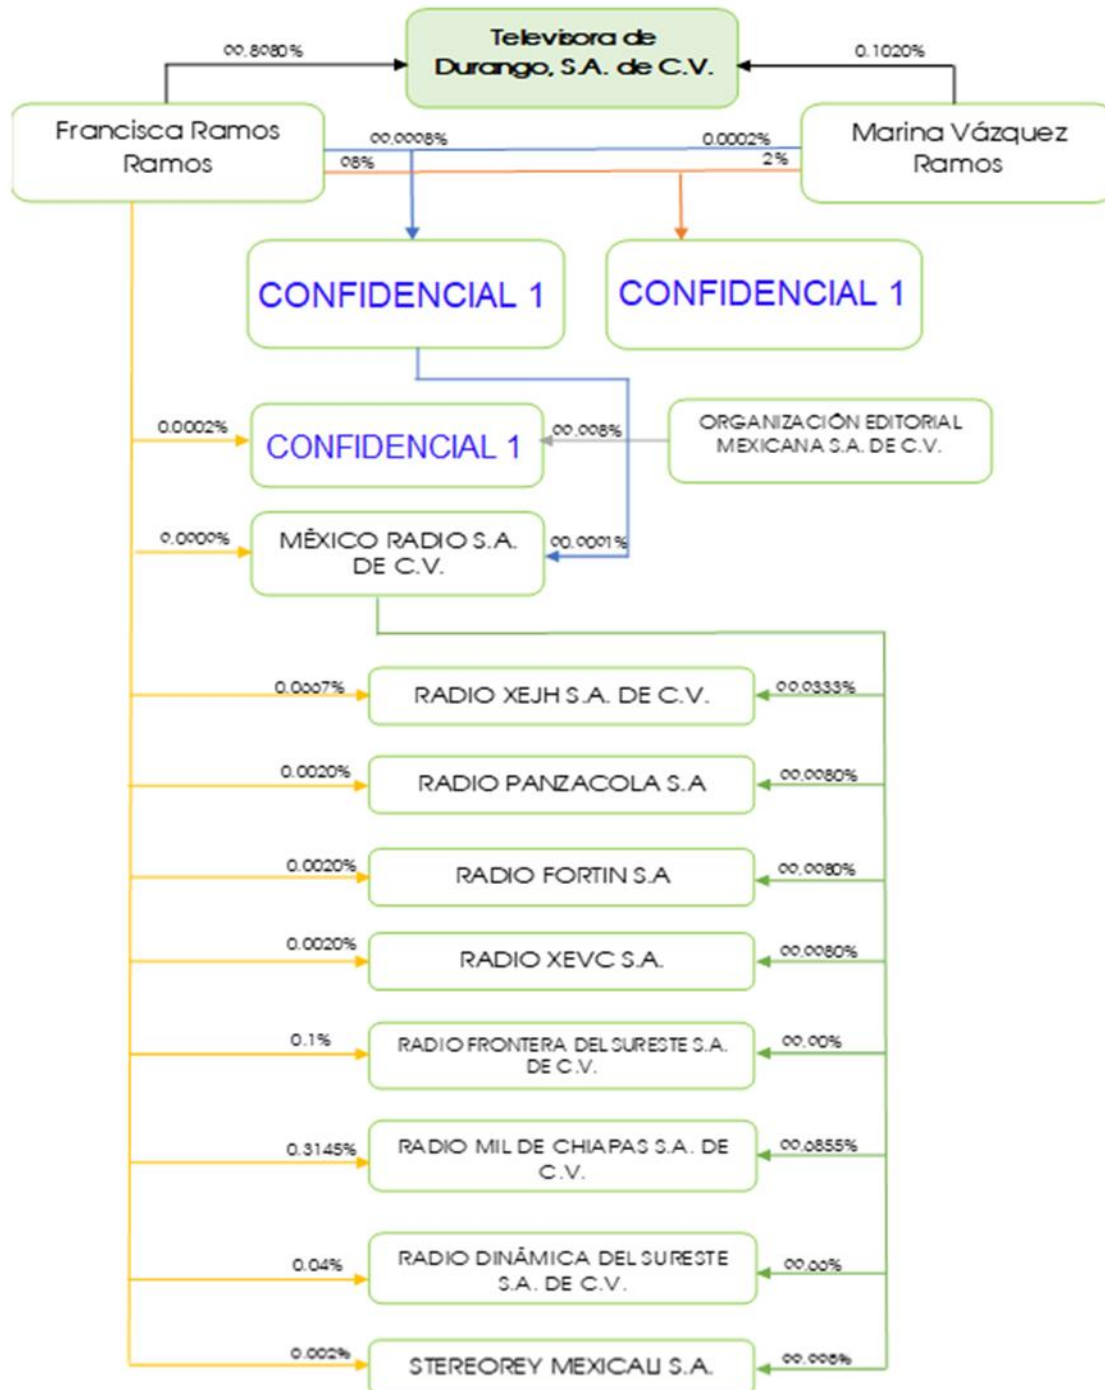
Televisora de Durango, S.A. de C.V.

00.8080%

0.1020%

Francisca Ramos Ramos

Marina Vázquez Ramos

00.0008%

08%

0.0002%

2%

CONFIDENCIAL 1

CONFIDENCIAL 1

0.0002%

CONFIDENCIAL 1

00.008%

ORGANIZACIÓN EDITORIAL MEXICANA S.A. DE C.V.

0.0000%

MÉXICO RADIO S.A. DE C.V.

00.0001%

0.0007%

RADIO XEJH S.A. DE C.V.

00.0333%

0.0020%

RADIO PANZACOLA S.A

00.0080%

0.0020%

RADIO FORTIN S.A

00.0080%

0.0020%

RADIO XEVC S.A.

00.0080%

0.1%

RADIO FRONTERA DEL SURESTE S.A. DE C.V.

00.00%

0.3145%

RADIO MIL DE CHIAPAS S.A. DE C.V.

00.0855%

0.04%

RADIO DINÁMICA DEL SURESTE S.A. DE C.V.

00.00%

0.002%

STEREOREY MEXICALI S.A.

00.008%